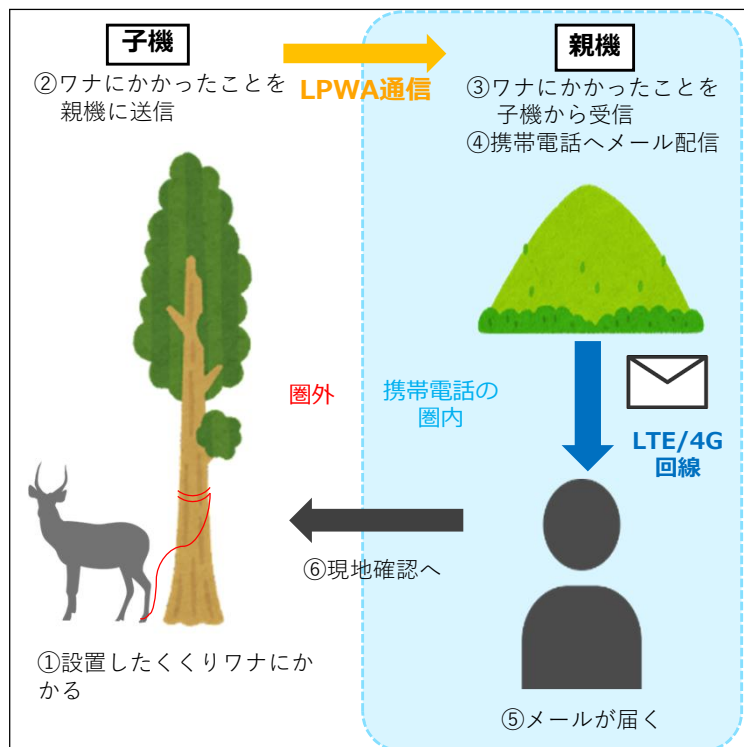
子機

②ワナにかかったことを親機に送信

LPWA通信

親機

③ワナにかかったことを子機から受信
④携帯電話へメール配信

圏外

携帯電話の圏内

LTE/4G 回線

⑥現地確認へ

①設置したくくりワナにかかる

⑤メールが届く